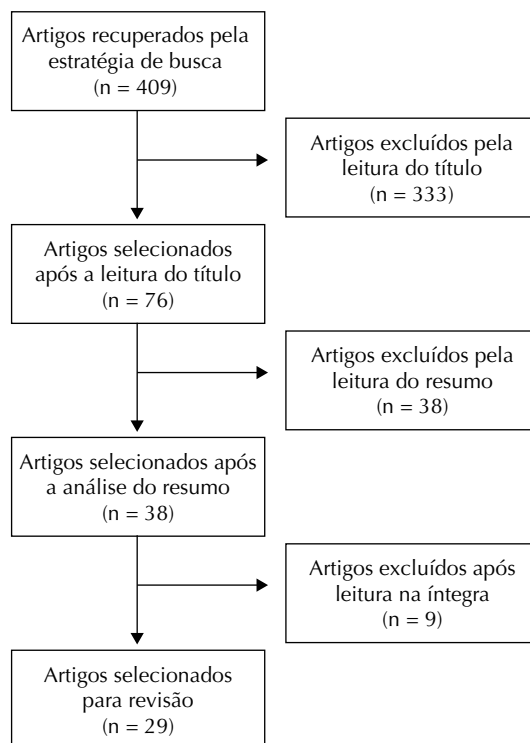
Artigos recuperados pela estratégia de busca
(n = 409)

Artigos excluídos pela leitura do título
(n = 333)

Artigos selecionados após a leitura do título
(n = 76)

Artigos excluídos pela leitura do resumo
(n = 38)

Artigos selecionados após a análise do resumo
(n = 38)

Artigos excluídos após leitura na íntegra
(n = 9)

Artigos selecionados para revisão
(n = 29)